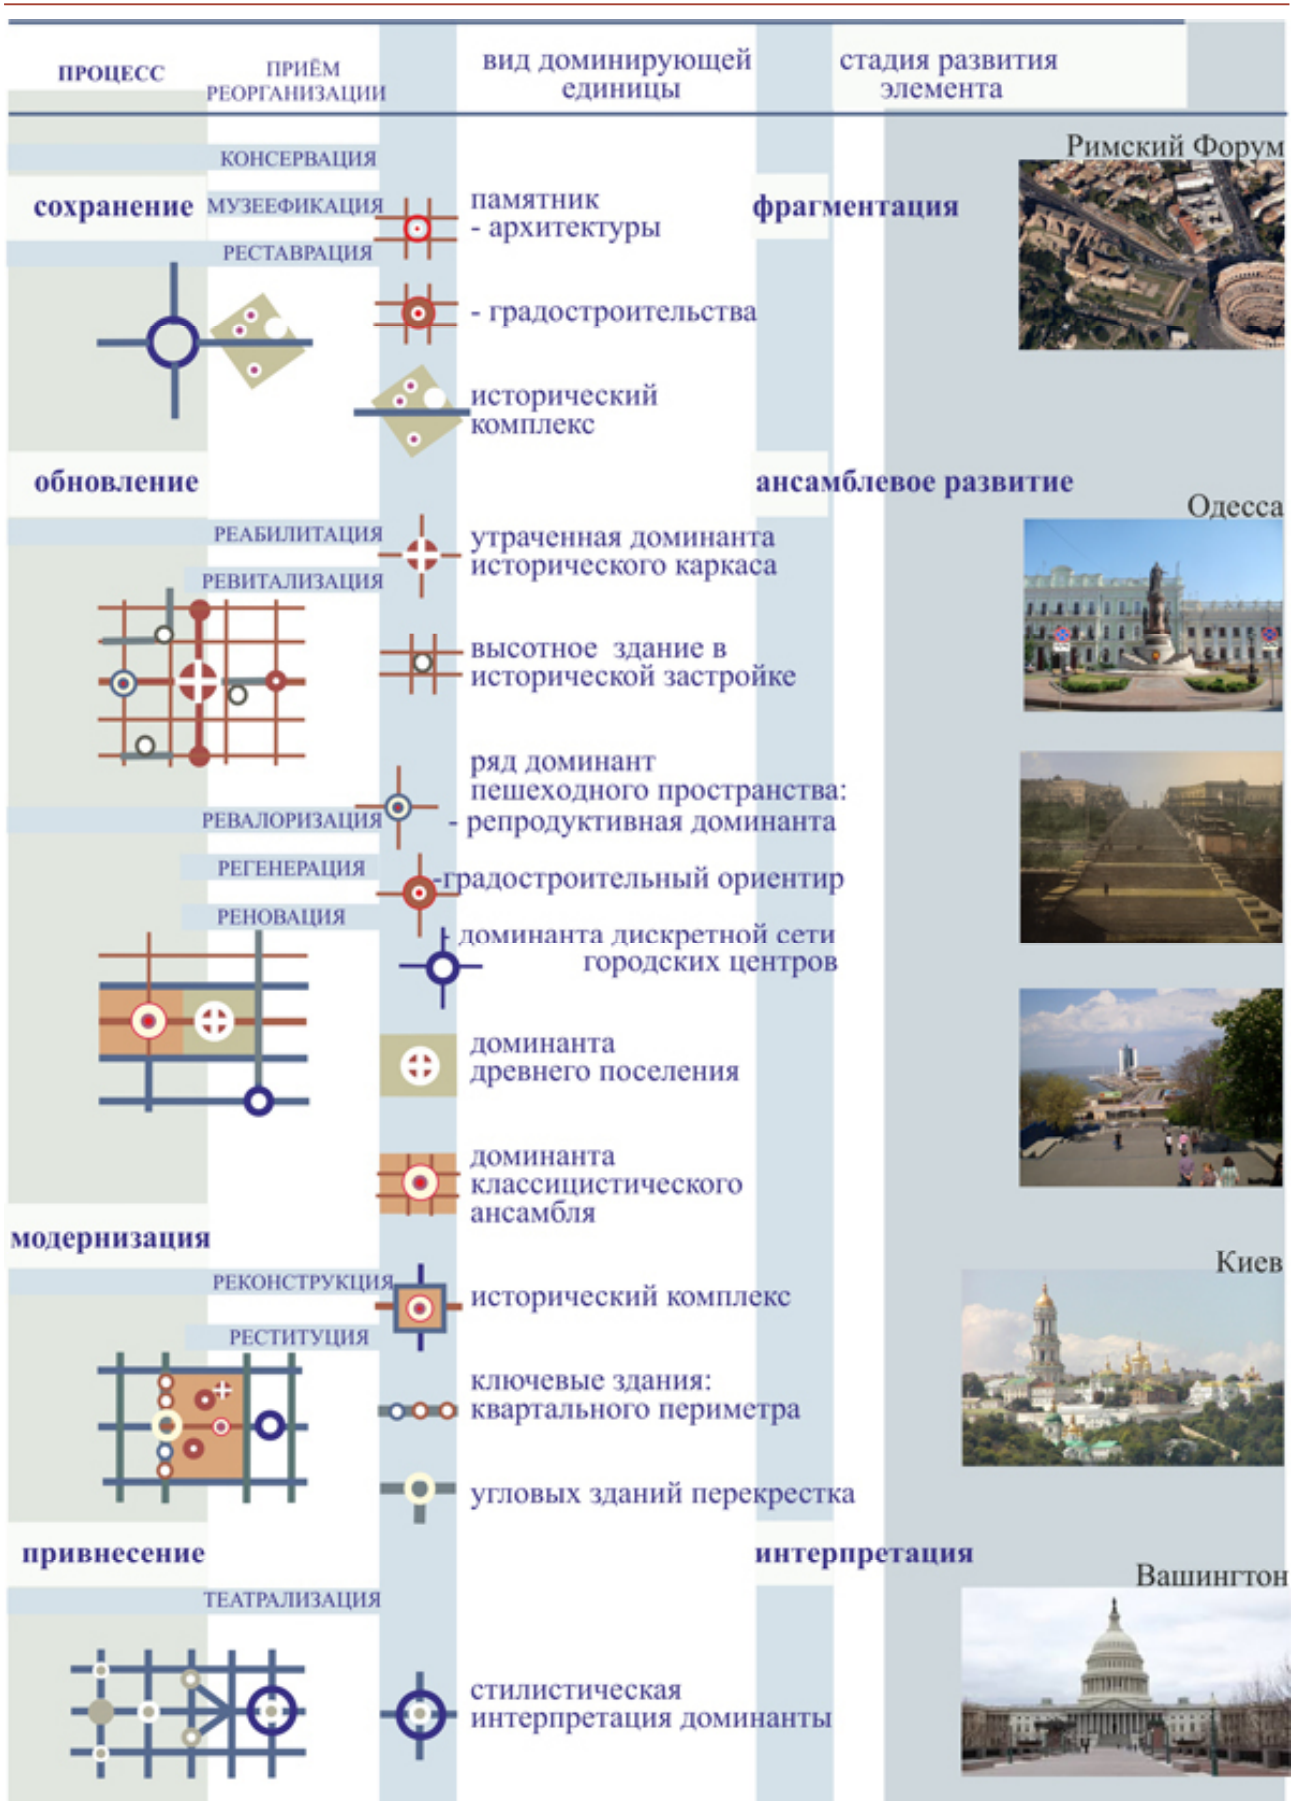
ПРОЦЕСС

ПРИЁМ РЕОРГАНИЗАЦИИ

вид доминирующей единицы

стадия развития элемента

КОНСЕРВАЦИЯ

сохранение

МУЗЕЕФИКАЦИЯ

РЕСТАВРАЦИЯ

памятник
- архитектуры

- градостроительства

исторический комплекс

фрагментация

Римский Форум

обновление

ансамблевое развитие

Одесса

РЕАБИЛИТАЦИЯ

РЕВИТАЛИЗАЦИЯ

утраченная доминанта исторического каркаса

высотное здание в исторической застройке

ряд доминант пешеходного пространства:
- репродуктивная доминанта

РЕВАЛОРИЗАЦИЯ

РЕГЕНЕРАЦИЯ

-градостроительный ориентир

РЕНОВАЦИЯ

доминанта дискретной сети городских центров

доминанта древнего поселения

доминанта классицистического ансамбля

модернизация

РЕКОНСТРУКЦИЯ

исторический комплекс

Киев

РЕСТИТУЦИЯ

ключевые здания:
квартального периметра

угловых зданий перекрестка

привнесение

интерпретация

Вашингтон

ТЕАТРАЛИЗАЦИЯ

стилистическая интерпретация доминанты